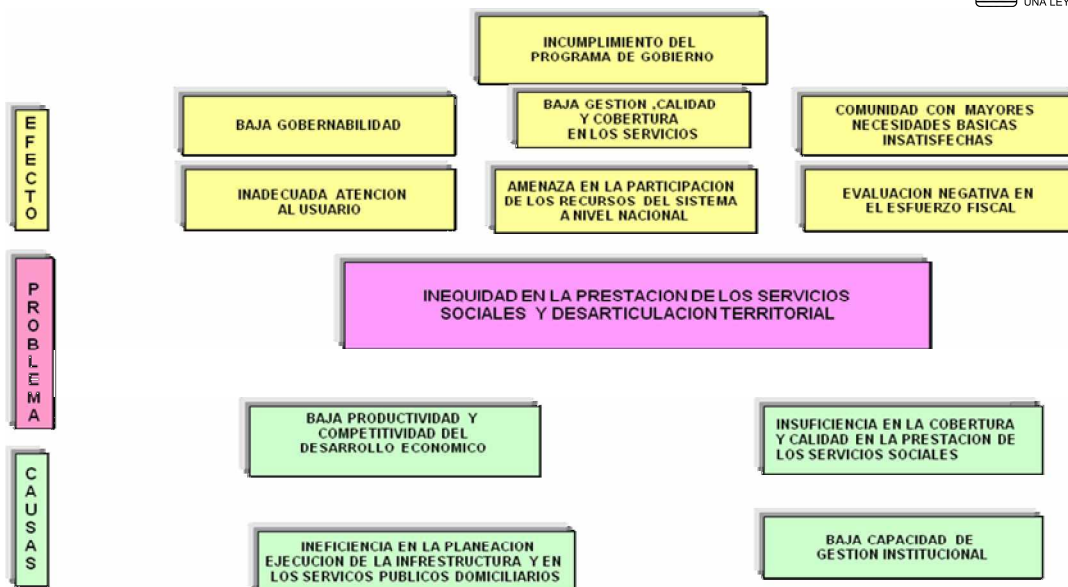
UNA LEY

INCUMPLIMIENTO DEL PROGRAMA DE GOBIERNO

E F E C T O

BAJA GOBERNABILIDAD

BAJA GESTION ,CALIDAD Y COBERTURA EN LOS SERVICIOS

COMUNIDAD CON MAYORES NECESIDADES BASICAS INSATISFECHAS

INADECUADA ATENCION AL USUARIO

AMENAZA EN LA PARTICIPACION DE LOS RECURSOS DEL SISTEMA A NIVEL NACIONAL

EVALUACION NEGATIVA EN EL ESFUERZO FISCAL

P R O B L E M A

INEQUIDAD EN LA PRESTACION DE LOS SERVICIOS SOCIALES Y DESARTICULACION TERRITORIAL

C A U S A S

BAJA PRODUCTIVIDAD Y COMPETITIVIDAD DEL DESARROLLO ECONOMICO

INSUFICIENCIA EN LA COBERTURA Y CALIDAD EN LA PRESTACION DE LOS SERVICIOS SOCIALES

INEFICIENCIA EN LA PLANEACION EJECUCION DE LA INFRESTRUCTURA Y EN LOS SERVICOS PUBLICOS DOMICILIARIOS

BAJA CAPACIDAD DE GESTION INSTITUCIONAL